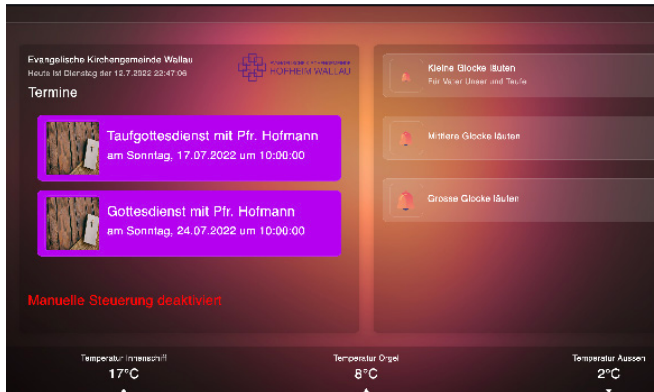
Evangelische Kirchengemeinde Wallau
Heute ist Dienstag der 12.7.2022 22:47:06

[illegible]
HOFHEIM WALLAU

Termine

Taufgottesdienst mit Pfr. Hofmann
am Sonntag, 17.07.2022 um 10:00:00

Gottesdienst mit Pfr. Hofmann
am Sonntag, 24.07.2022 um 10:00:00

Manuelle Steuerung deaktiviert

Kleine Glocke läuten
Für Vater Unser und Taufe

Mittlere Glocke läuten

Grosse Glocke läuten

Temperatur Innenschiff
17°C

Temperatur Orgel
8°C

Temperatur Aussen
2°C